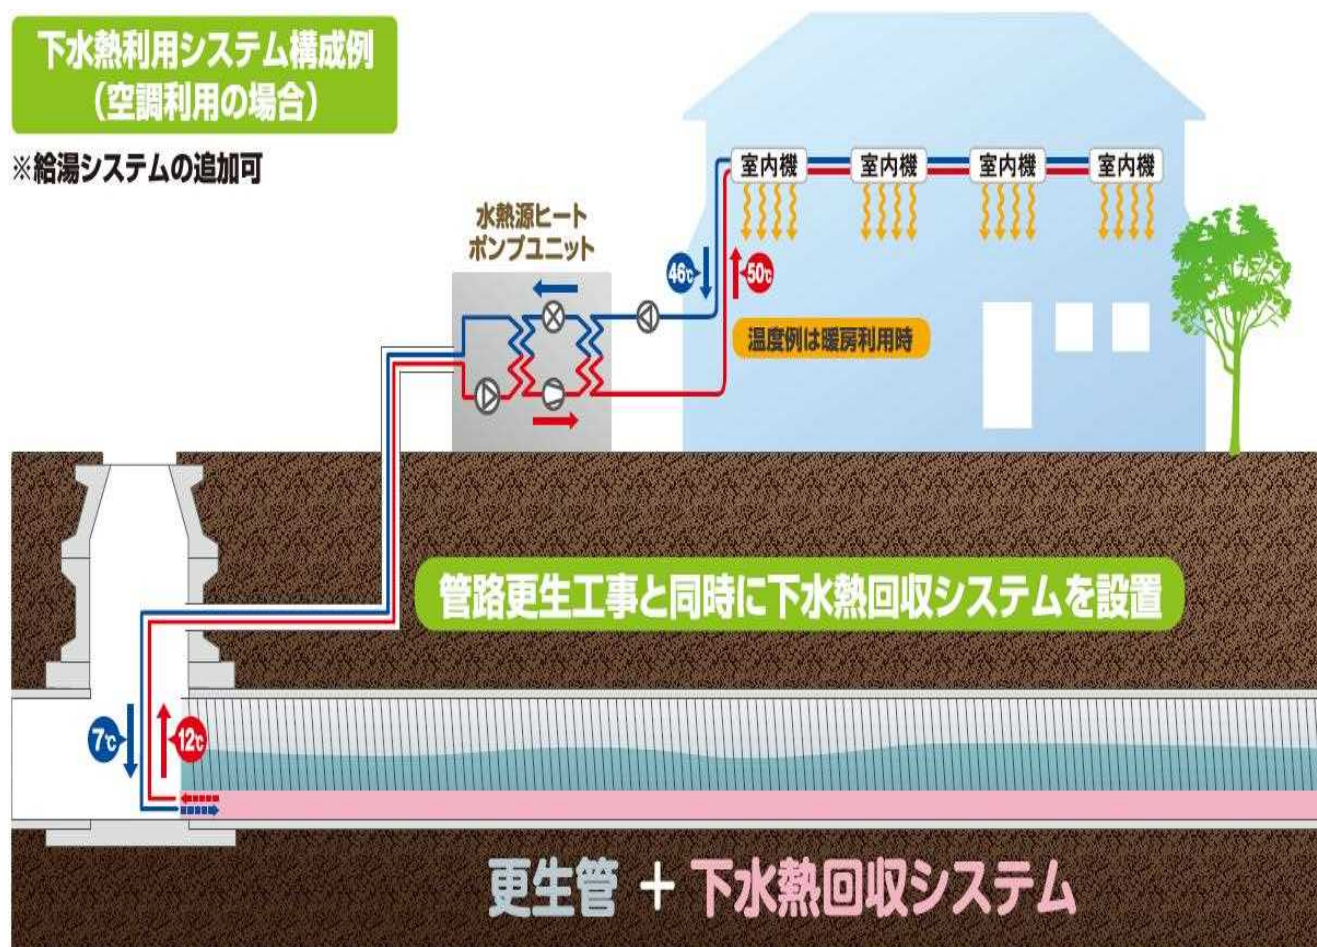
下水熱利用システム構成例
（空調利用の場合）

※給湯システムの追加可

水熱源ヒート
ポンプユニット

室内機
室内機
室内機
室内機

46℃
50℃

温度例は暖房利用時

管路更生工事と同時に下水熱回収システムを設置

7℃
12℃

更生管 ＋ 下水熱回収システム